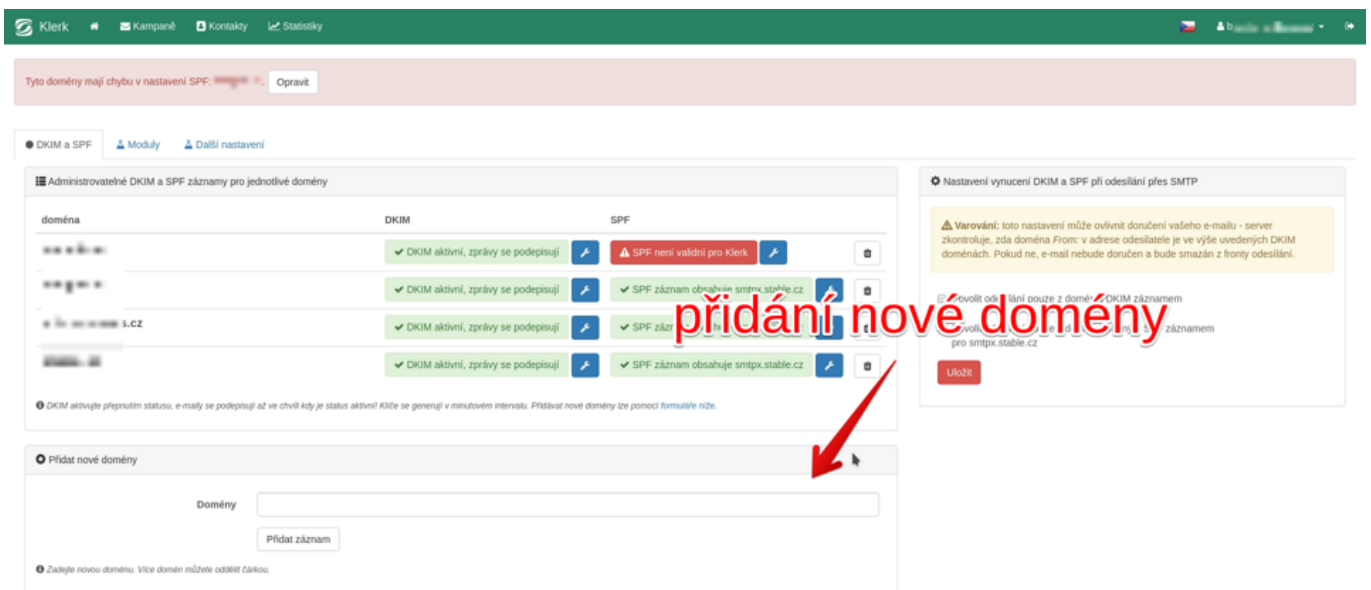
Klerk Kampaně Kontakty Statistiky

Tyto domény mají chybu v nastavení SPF: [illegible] Opravit

DKIM a SPF Moduly Další nastavení

Administrovatelné DKIM a SPF záznamy pro jednotlivé domény

| doména | DKIM | SPF |
|---|---|---|
| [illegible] | DKIM aktivní, zprávy se podepisují | SPF není validní pro Klerk |
| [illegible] | DKIM aktivní, zprávy se podepisují | SPF záznam obsahuje smtpx.stable.cz |
| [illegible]s.cz | DKIM aktivní, zprávy se podepisují | SPF zázn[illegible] |
| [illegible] | DKIM aktivní, zprávy se podepisují | SPF záznam obsahuje smtpx.stable.cz |

DKIM aktivujte přepnutím statusu, e-maily se podepisují až ve chvíli kdy je status aktivní! Klíče se generují v minutovém intervalu. Přidávat nové domény lze pomocí formuláře níže.

Přidat nové domény

Domény

Přidat záznam

Zadejte novou doménu. Více domén můžete oddělit čárkou.

Nastavení vynucení DKIM a SPF při odesílání přes SMTP

Varování: toto nastavení může ovlivnit doručení vašeho e-mailu - server zkontroluje, zda doména From: v adrese odesilatele je ve výše uvedených DKIM doménách. Pokud ne, e-mail nebude doručen a bude smazán z fronty odesílání.

Povolit od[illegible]lání pouze z domé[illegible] DKIM záznamem

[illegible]volit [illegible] záznamem pro smtpx.stable.cz

Uložit

přidání nové domény